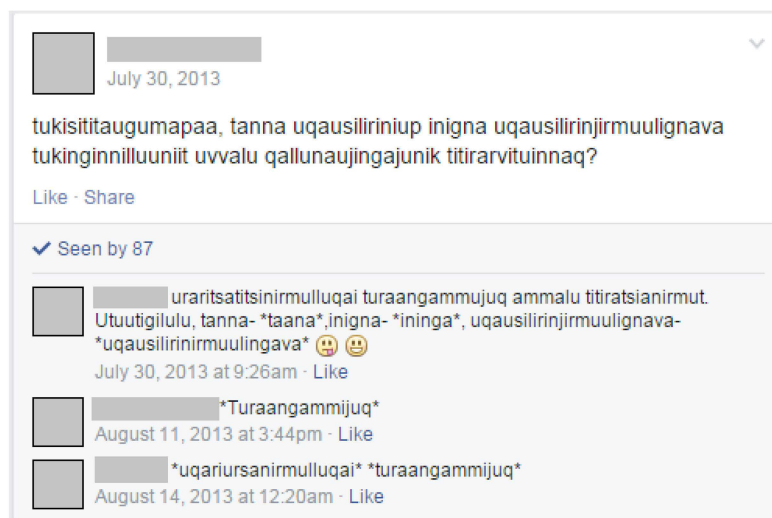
July 30, 2013

tukisititaugumapaa, tanna uqausiliriniup inigna uqausilirinjirmuulignava tukinginnilluuniit uvvalu qallunaujingajunik titirarvituinnaq?

Like · Share

Seen by 87

uraritsatitsinirmulluqai turaangammujuq ammalu titiratsianirmut. Utuutigilulu, tanna- *taana*,inigna- *ininga*, uqausilirinjirmuulignava- *uqausilirinirmuulingava*

July 30, 2013 at 9:26am · Like

*Turaangammijuq*

August 11, 2013 at 3:44pm · Like

*uqariursanirmulluqai* *turaangammijuq*

August 14, 2013 at 12:20am · Like